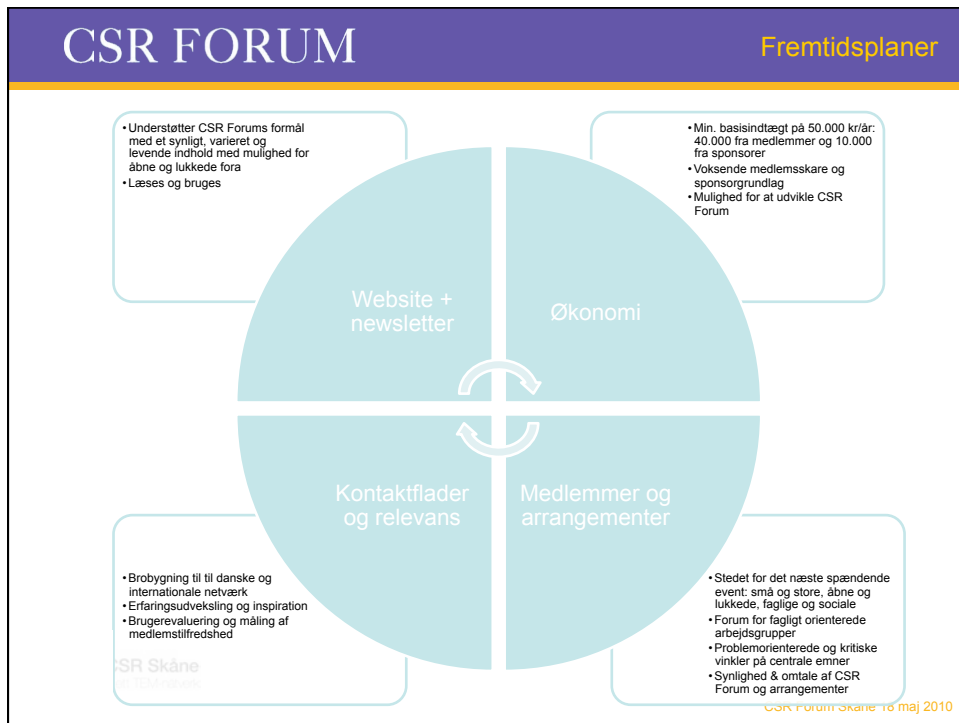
CSR FORUM

Fremtidsplaner

- Understøtter CSR Forums formål med et synligt, varieret og levende indhold med mulighed for åbne og lukkede fora
- Læses og bruges

- Min. basisindtægt på 50.000 kr/år: 40.000 fra medlemmer og 10.000 fra sponsorer
- Voksende medlemsskare og sponsorgrundlag
- Mulighed for at udvikle CSR Forum

Website + newsletter

Økonomi

Kontaktflader og relevans

Medlemmer og arrangementer

- Brobygning til til danske og internationale netværk
- Erfaringsudveksling og inspiration
- Brugerevaluering og måling af medlemstilfredshed

- Stedet for det næste spændende event: små og store, åbne og lukkede, faglige og sociale
- Forum for fagligt orienterede arbejdsgrupper
- Problemorienterede og kritiske vinkler på centrale emner
- Synlighed & omtale af CSR Forum og arrangementer

CSR Skåne
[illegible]

CSR Forum Skåne 18 maj 2010